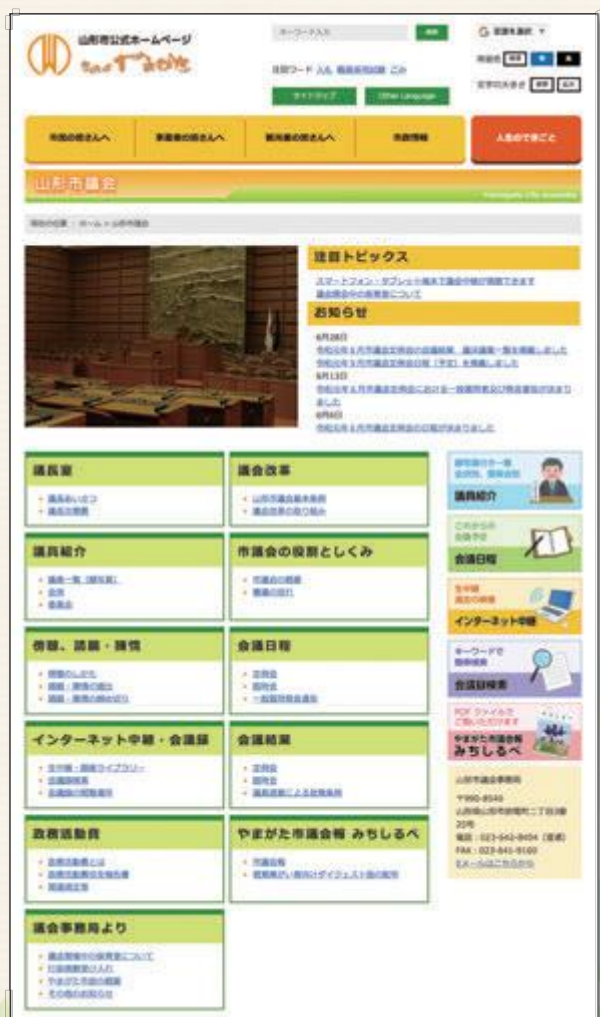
山形市公式ホームページ
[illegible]

キーワードを入力 検索
注目ワード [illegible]
サイトマップ Other Language

言語を選択
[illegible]

市民の皆さんへ
事業者の皆さんへ
観光者の皆さんへ
市政情報
人生のできごと

山形市議会
Yamagata City Assembly

現在の位置：ホーム＞山形市議会

注目トピックス
スマートフォン・タブレット端末で議会中継が視聴できます
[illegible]

お知らせ
6月28日
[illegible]
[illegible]
6月13日
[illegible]
6月6日
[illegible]

議長室
・議長あいさつ
・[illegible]

議会改革
・山形市議会基本条例
・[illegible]

議員紹介
・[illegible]
・会派
・委員会

市議会の役割としくみ
・市議会の概要
・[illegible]

傍聴、請願・陳情
・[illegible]
・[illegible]
・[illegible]

会議日程
・定例会
・臨時会
・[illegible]

インターネット中継・会議録
・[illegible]
・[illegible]
・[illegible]

会議結果
・定例会
・臨時会
・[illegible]

政務活動費
・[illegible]
・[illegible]
・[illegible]

やまがた市議会報 みちしるべ
・市議会報
・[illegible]

議会事務局より
・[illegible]
・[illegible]
・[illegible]
・その他のお知らせ

議員紹介
会議日程
インターネット中継
会議録検索
やまがた市議会報 みちしるべ

山形市議会事務局
〒990-8540
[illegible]
電話：023-641-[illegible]
FAX：023-641-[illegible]
Eメールはこちらから